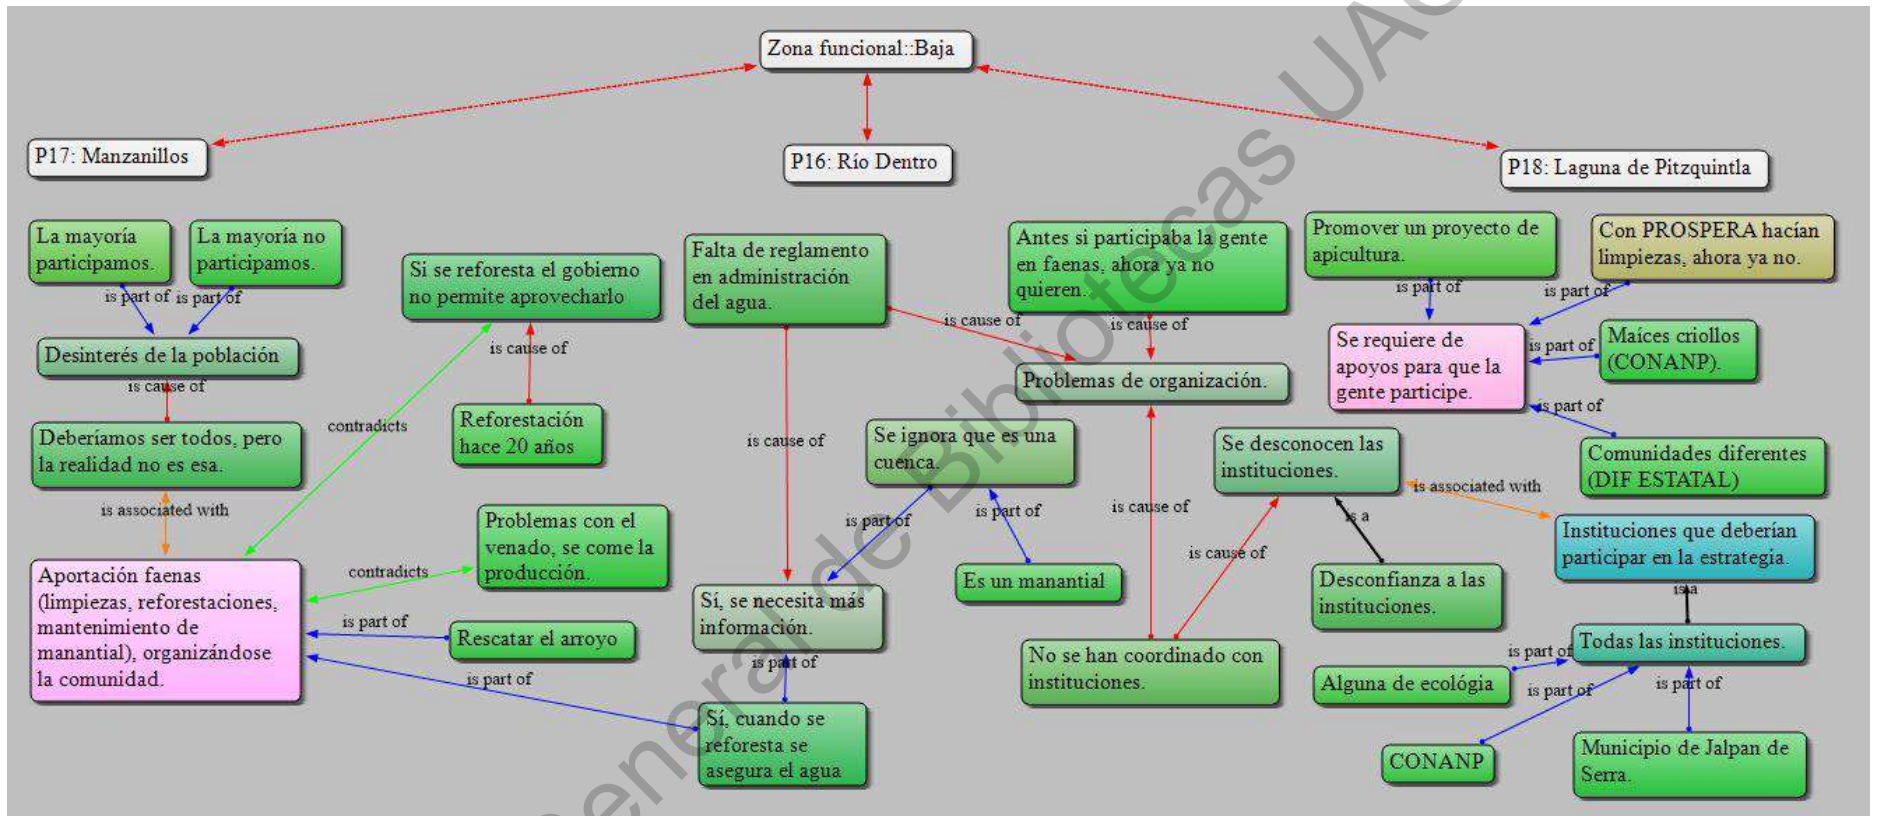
Zona funcional::Baja

P17: Manzanillos

P16: Río Dentro

P18: Laguna de Pitzquintla

La mayoría participamos.

La mayoría no participamos.

is part of

is part of

Desinterés de la población

is cause of

Deberíamos ser todos, pero la realidad no es esa.

is associated with

Aportación faenas (limpiezas, reforestaciones, mantenimiento de manantial), organizándose la comunidad.

contradicts

Si se reforesta el gobierno no permite aprovecharlo

is cause of

Reforestación hace 20 años

contradicts

Problemas con el venado, se come la producción.

is part of

Rescatar el arroyo

is part of

Falta de reglamento en administración del agua.

is cause of

is cause of

Sí, se necesita más información.

is part of

Sí, cuando se reforesta se asegura el agua

Se ignora que es una cuenca.

is part of

is part of

Es un manantial

Antes si participaba la gente en faenas, ahora ya no quieren.

is cause of

Problemas de organización.

is cause of

No se han coordinado con instituciones.

is cause of

Se desconocen las instituciones.

is a

Desconfianza a las instituciones.

is associated with

Promover un proyecto de apicultura.

is part of

Con PROSPERA hacían limpiezas, ahora ya no.

is part of

Se requiere de apoyos para que la gente participe.

is part of

Maíces criollos (CONANP).

is part of

Comunidades diferentes (DIF ESTATAL)

Instituciones que deberían participar en la estrategia.

is a

Todas las instituciones.

is part of

Alguna de ecológia

is part of

is part of

CONANP

Municipio de Jalpan de Serra.